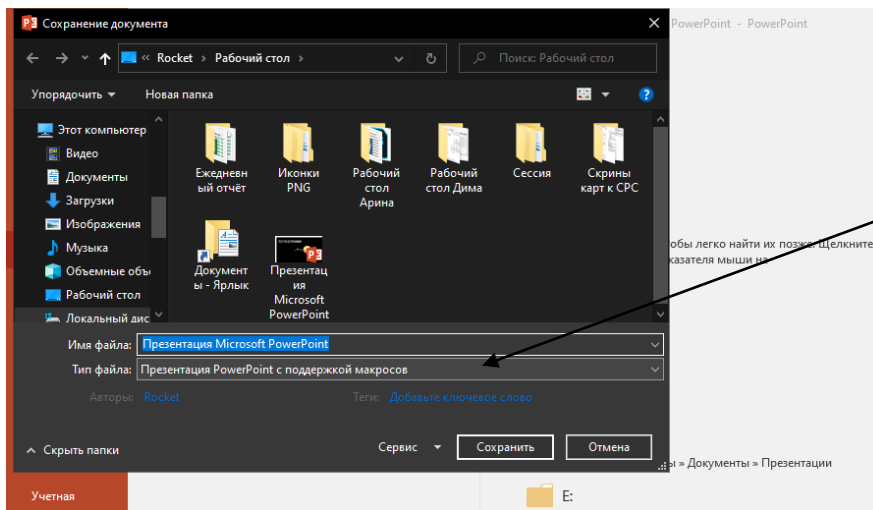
Сохранение документа

Rocket › Рабочий стол ›

Поиск: Рабочий стол

Упорядочить ▾ Новая папка

?

Этот компьютер
Видео
Документы
Загрузки
Изображения
Музыка
Объемные объ
Рабочий стол
Локальный дис

Ежедневный отчёт
Иконки PNG
Рабочий стол Арина
Рабочий стол Дима
Сессия
Скрины карт к СРС
Документы - Ярлык
Презентация Microsoft PowerPoint

Имя файла: Презентация Microsoft PowerPoint
Тип файла: Презентация PowerPoint с поддержкой макросов

Авторы: Rocket
Теги: Добавьте ключевое слово

Скрыть папки
Сервис ▾
Сохранить
Отмена

PowerPoint - PowerPoint

обы легко найти их позже. Щелкните
казателя мыши на

» Документы » Презентации

Учетная

E: